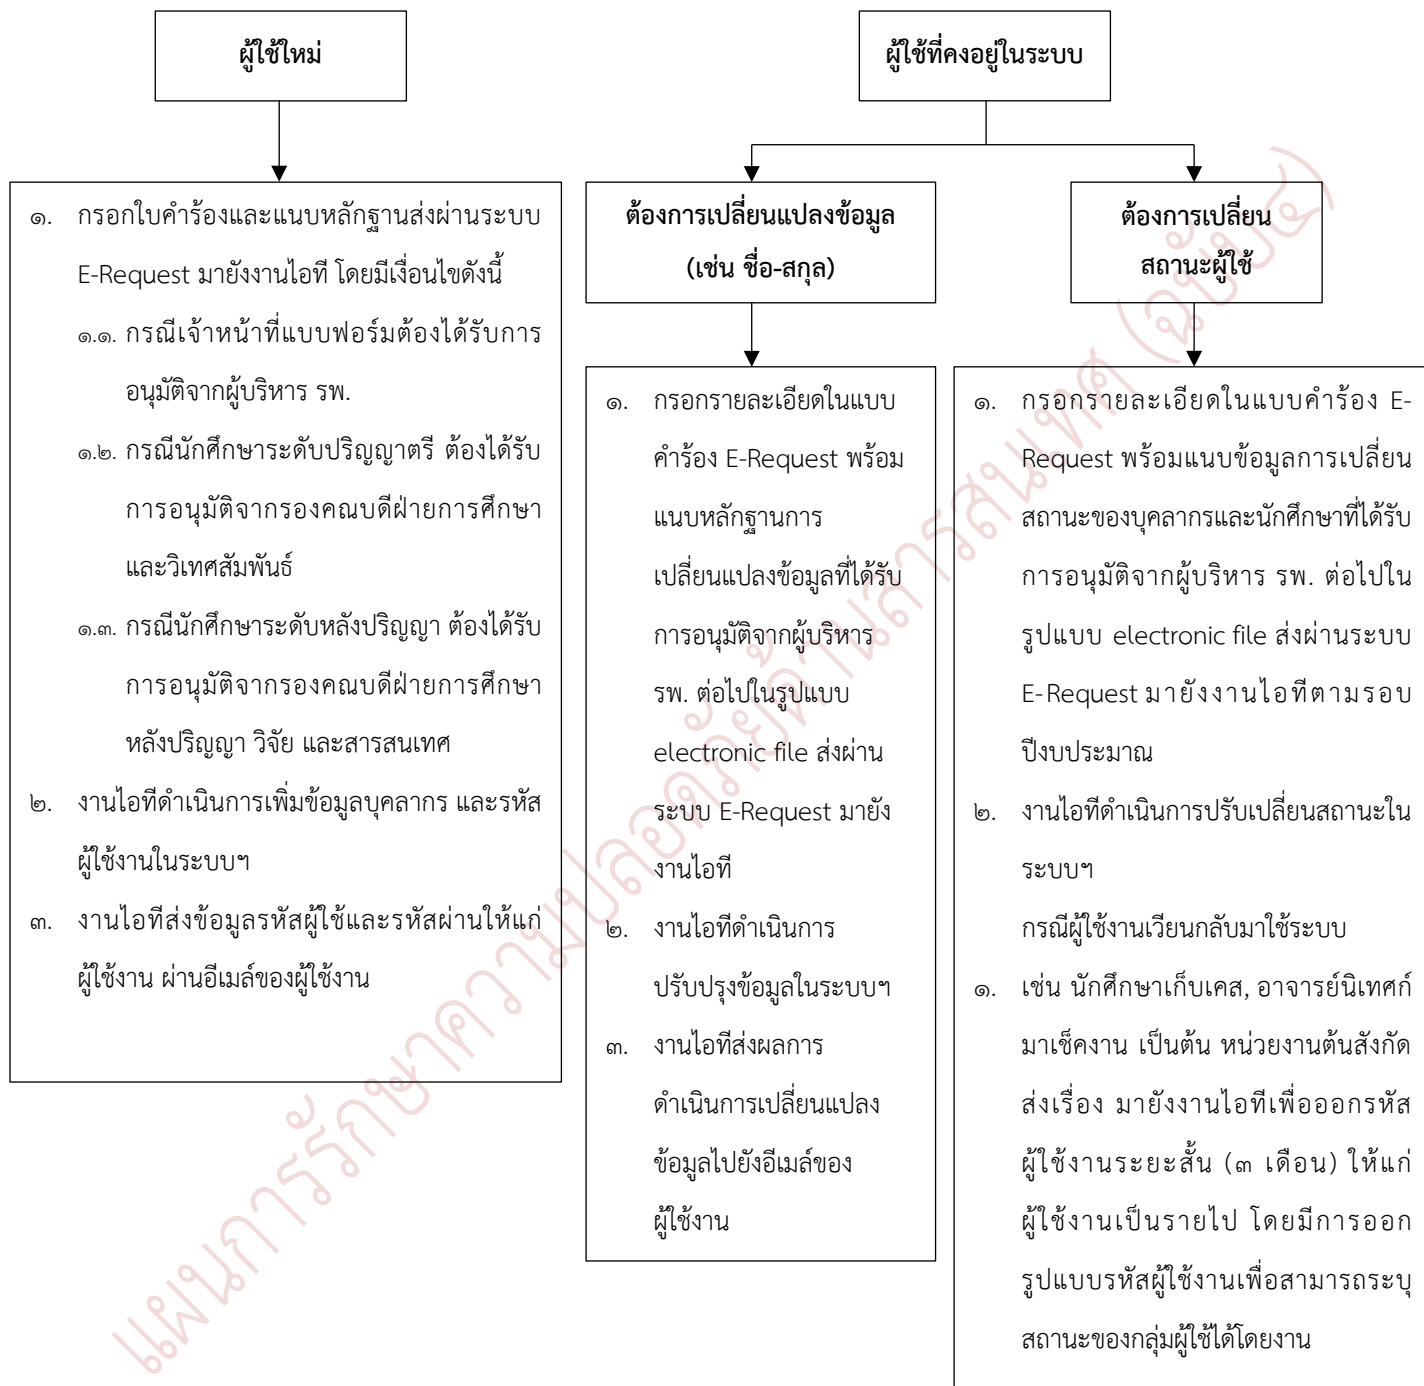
ผู้ใช้ใหม่

๑. กรอกใบคำร้องและแนบหลักฐานส่งผ่านระบบ E-Request มายังงานไอที โดยมีเงื่อนไขดังนี้

๑.๑. กรณีเจ้าหน้าที่แบบฟอร์มต้องได้รับการอนุมัติจากผู้บริหาร รพ.

๑.๒. กรณีนักศึกษาระดับปริญญาตรี ต้องได้รับการอนุมัติจากรองคณบดีฝ่ายการศึกษาและวิเทศสัมพันธ์

๑.๓. กรณีนักศึกษาระดับหลังปริญญา ต้องได้รับการอนุมัติจากรองคณบดีฝ่ายการศึกษาหลังปริญญา วิจัย และสารสนเทศ

๒. งานไอทีดำเนินการเพิ่มข้อมูลบุคลากร และรหัสผู้ใช้งานในระบบฯ

๓. งานไอทีส่งข้อมูลรหัสผู้ใช้และรหัสผ่านให้แก่ผู้ใช้งาน ผ่านอีเมล์ของผู้ใช้งาน

ผู้ใช้ที่คงอยู่ในระบบ

ต้องการเปลี่ยนแปลงข้อมูล (เช่น ชื่อ-สกุล)

๑. กรอกรายละเอียดในแบบคำร้อง E-Request พร้อมแนบหลักฐานการเปลี่ยนแปลงข้อมูลที่ได้รับการอนุมัติจากผู้บริหาร รพ. ต่อไปในรูปแบบ electronic file ส่งผ่านระบบ E-Request มายังงานไอที

๒. งานไอทีดำเนินการปรับปรุงข้อมูลในระบบฯ

๓. งานไอทีส่งผลการดำเนินการเปลี่ยนแปลงข้อมูลไปยังอีเมล์ของผู้ใช้งาน

ต้องการเปลี่ยนสถานะผู้ใช้

๑. กรอกรายละเอียดในแบบคำร้อง E-Request พร้อมแนบข้อมูลการเปลี่ยนสถานะของบุคลากรและนักศึกษาที่ได้รับการอนุมัติจากผู้บริหาร รพ. ต่อไปในรูปแบบ electronic file ส่งผ่านระบบ E-Request มายังงานไอทีตามรอบปีงบประมาณ

๒. งานไอทีดำเนินการปรับเปลี่ยนสถานะในระบบฯ

กรณีผู้ใช้งานเวียนกลับมาใช้ระบบ

๑. เช่น นักศึกษาเก็บเคส, อาจารย์นิเทศก์มาเช็คงาน เป็นต้น หน่วยงานต้นสังกัดส่งเรื่อง มายังงานไอทีเพื่อออกรหัสผู้ใช้งานระยะสั้น (๓ เดือน) ให้แก่ผู้ใช้งานเป็นรายไป โดยมีการออกรูปแบบรหัสผู้ใช้งานเพื่อสามารถระบุสถานะของกลุ่มผู้ใช้ได้โดยงาน

แผนการรักษาความปลอดภัยด้านสารสนเทศ (ฉบับย่อ)